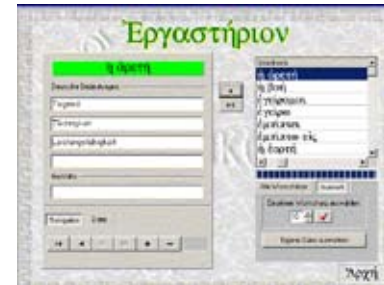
Ἐργαστήριον

ἡ ἀρετή

Deutsche Bedeutungen

Tugend

Tüchtigkeit

Leistungsfähigkeit

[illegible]

Navigation

Daten

|<

<

>

>|

+

-

<

<<

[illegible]

ἡ ἀρετή

ἡ βοή

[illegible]

ἡ γνώμη

ἡ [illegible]

ἡ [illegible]

ἡ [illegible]

ἡ ἀρετή

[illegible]

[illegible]

Zufällige Vokabeln auswählen

Eigene Daten auswählen

Ἀρχή